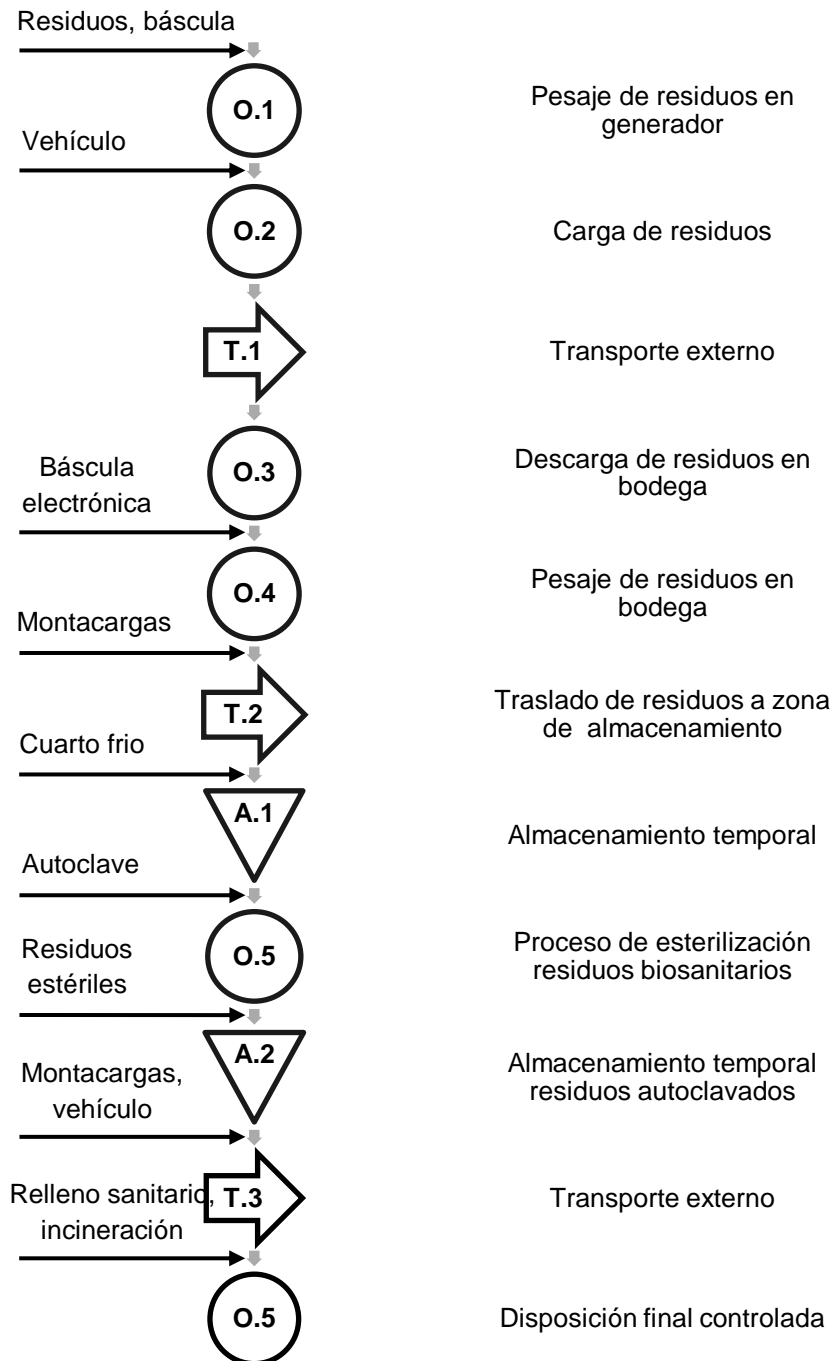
Residuos, báscula

O.1

Pesaje de residuos en generador

Vehículo

O.2

Carga de residuos

T.1

Transporte externo

Báscula electrónica

O.3

Descarga de residuos en bodega

O.4

Pesaje de residuos en bodega

Montacargas

T.2

Traslado de residuos a zona de almacenamiento

Cuarto frio

A.1

Almacenamiento temporal

Autoclave

Residuos estériles

O.5

Proceso de esterilización residuos biosanitarios

A.2

Almacenamiento temporal residuos autoclavados

Montacargas, vehículo

Relleno sanitario, incineración

T.3

Transporte externo

O.5

Disposición final controlada